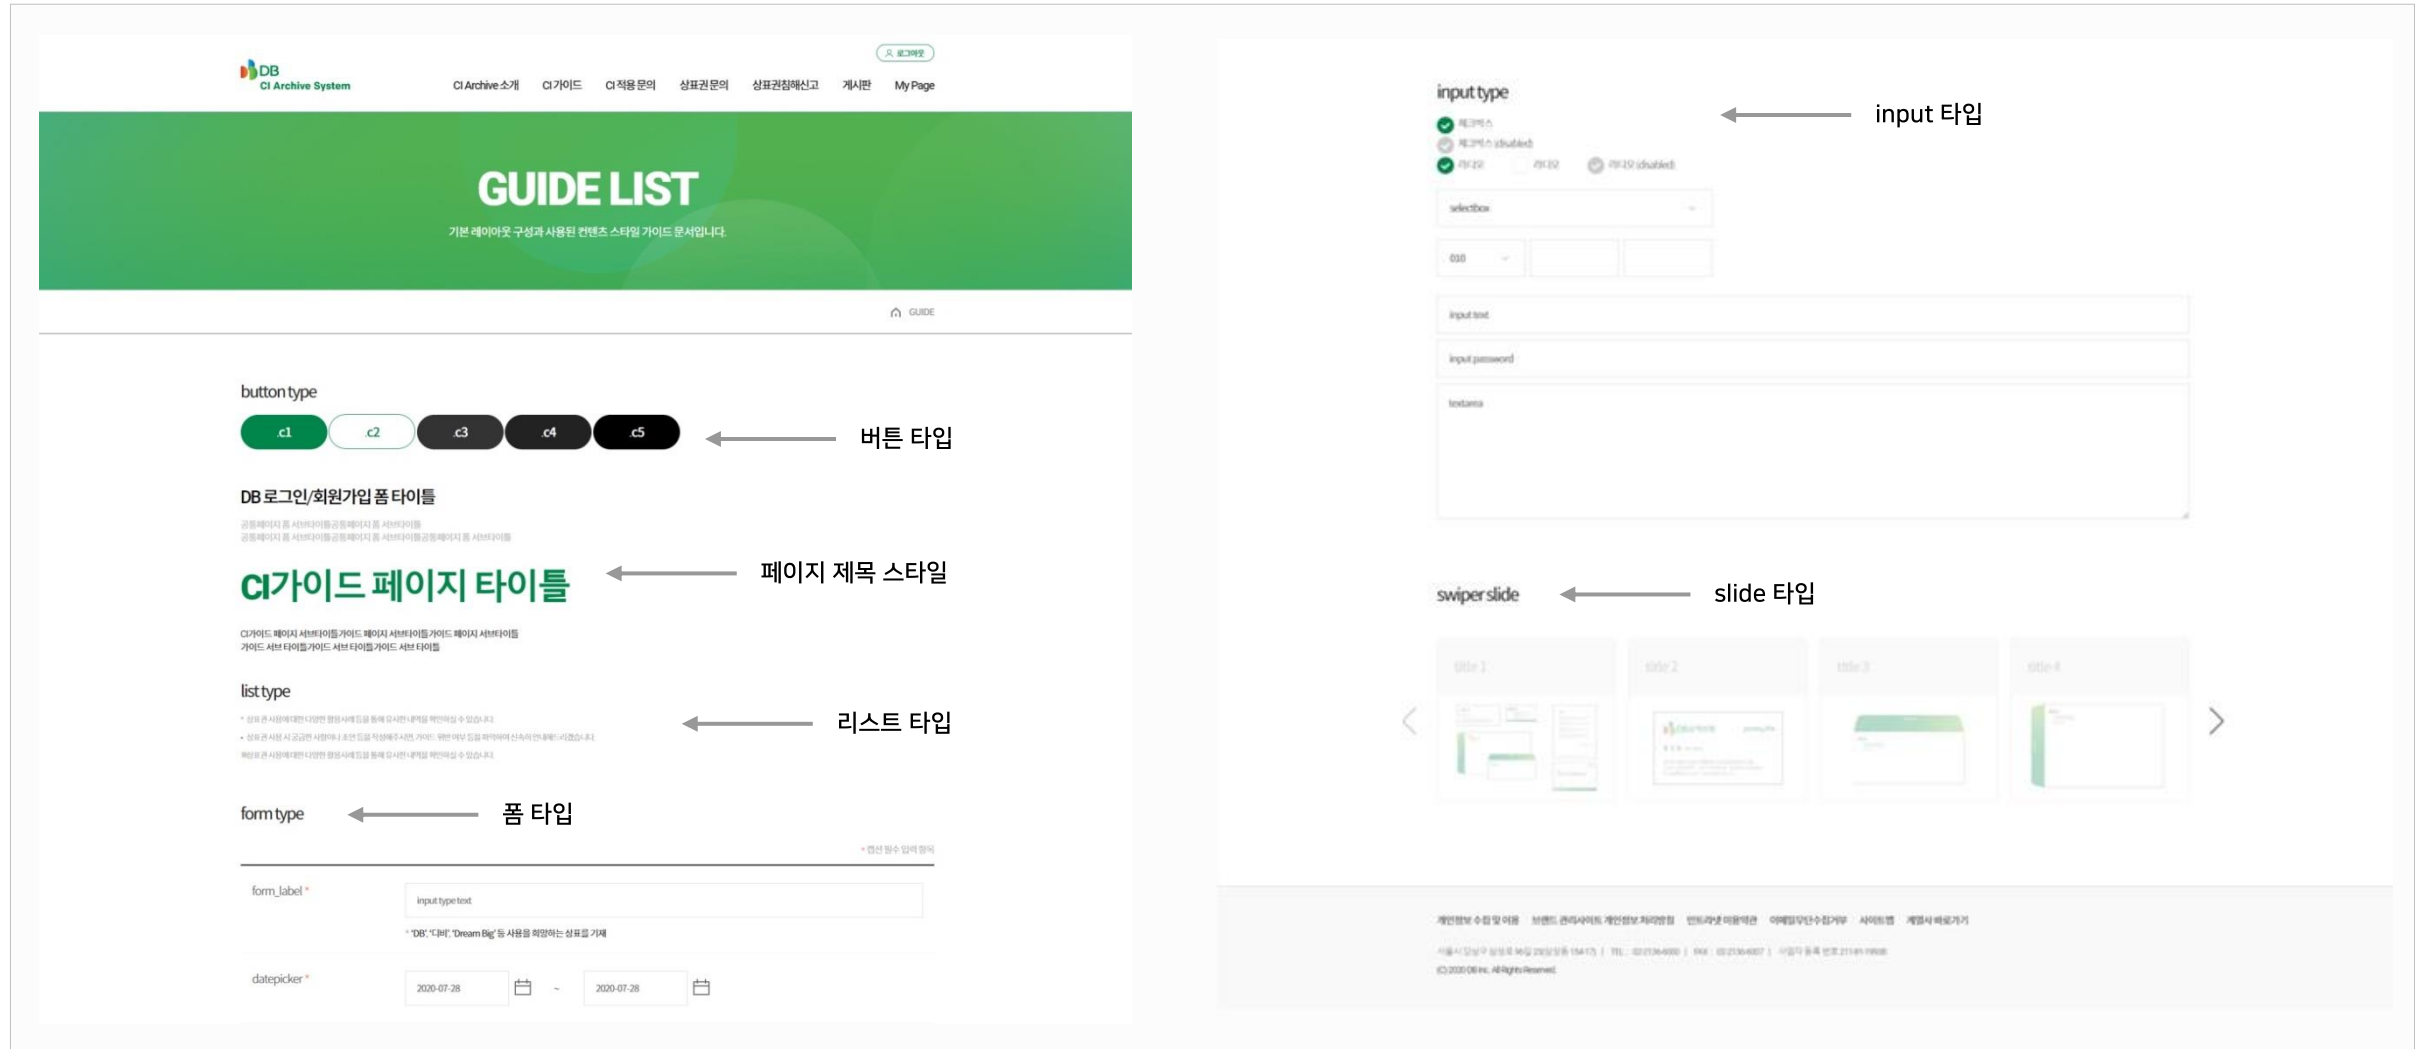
DB
CI Archive System

로그아웃

CI Archive 소개 CI 가이드 CI 적용 문의 상표권 문의 상표권침해신고 게시판 My Page

GUIDE LIST

기본 레이아웃 구성과 사용된 컨텐츠 스타일 가이드 문서입니다.

GUIDE

button type

c1 c2 c3 c4 c5

버튼 타입

DB 로그인/회원가입 폼 타이틀

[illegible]

CI가이드 페이지 타이틀

페이지 제목 스타일

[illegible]

list type

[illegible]

리스트 타입

form type

폼 타입

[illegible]

form_label *

input type text

'DB', '디비', 'Dream Big' 등 사용을 희망하는 상표를 기재

datepicker *

2020-07-28 ~ 2020-07-28

input type

input 타입

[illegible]

selectbox

010

input text

input password

textarea

swiper slide

slide 타입

title 1 title 2 title 3 title 4

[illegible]

(C) 2020 DB Inc. All Rights Reserved.